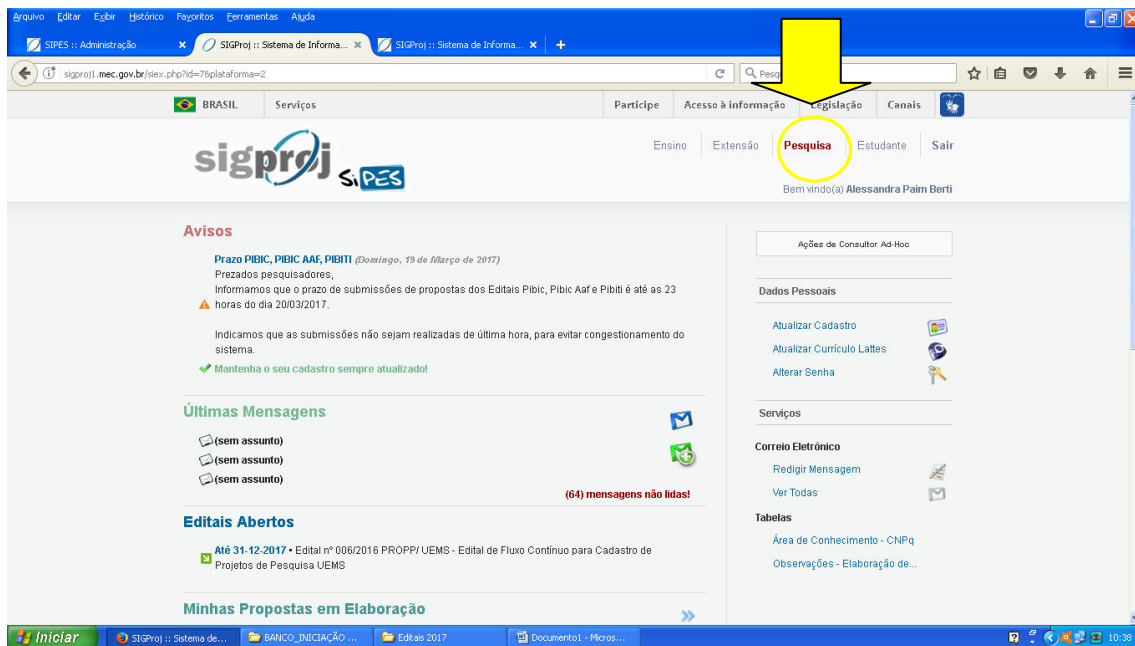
Arquivo Editar Exibir Histórico Favoritos Ferramentas Ajuda

SIPES :: Administração × SIGProj :: Sistema de Informa... × SIGProj :: Sistema de Informa... × +

sigproj1.mec.gov.br/siex.php?id=7&plataforma=2

Pesq

BRASIL Serviços Participe Acesso à informação Legislação Canais

sigproj SiPES

Ensino Extensão Pesquisa Estudante Sair

Bem vindo(a) Alessandra Paim Berti

Avisos

Prazo PIBIC, PIBIC AAF, PIBITI (Domingo, 19 de Março de 2017)
Prezados pesquisadores,
Informamos que o prazo de submissões de propostas dos Editais Pibic, Pibic Aaf e Pibiti é até as 23 horas do dia 20/03/2017.

Indicamos que as submissões não sejam realizadas de última hora, para evitar congestionamento do sistema.

Mantenha o seu cadastro sempre atualizado!

Últimas Mensagens

(sem assunto)
(sem assunto)
(sem assunto)

(64) mensagens não lidas!

Editais Abertos

Até 31-12-2017 • Edital nº 006/2016 PROPP/ UEMS - Edital de Fluxo Contínuo para Cadastro de Projetos de Pesquisa UEMS

Minhas Propostas em Elaboração

Ações de Consultor Ad-Hoc

Dados Pessoais

Atualizar Cadastro
Atualizar Currículo Lattes
Alterar Senha

Serviços

Correio Eletrônico
Redigir Mensagem
Ver Todas

Tabelas
Área de Conhecimento - CNPq
Observações - Elaboração de...

Iniciar SIGProj :: Sistema de... BANCO_INICIAÇÃO ... Editais 2017 Documento1 - Micros... 10:38